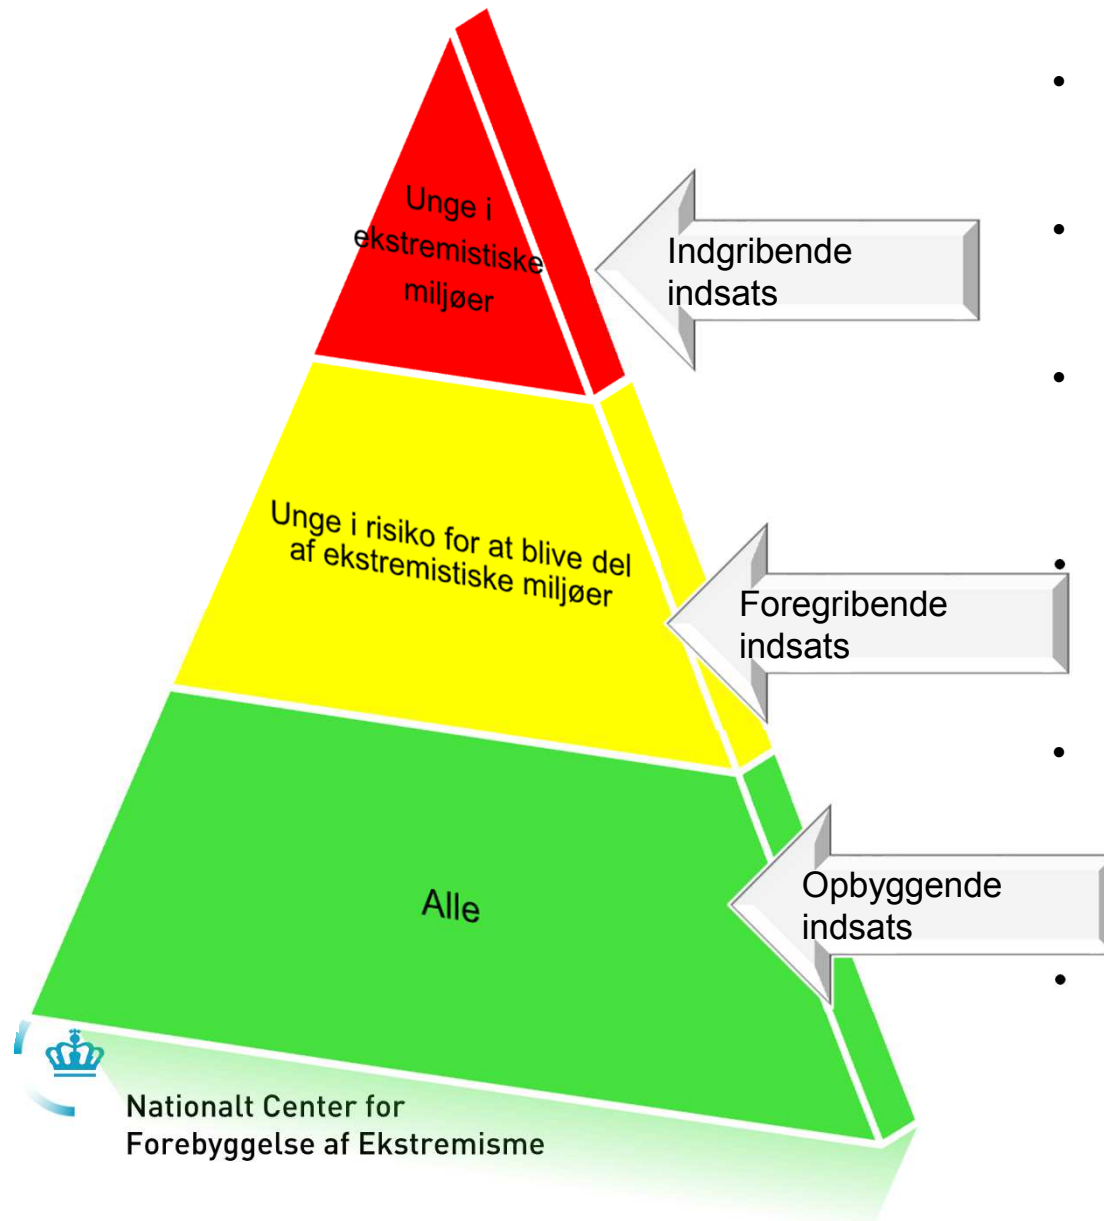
Unge i ekstremistiske miljøer

Indgribende indsats

Unge i risiko for at blive del af ekstremistiske miljøer

Foregribende indsats

Alle

Opbyggende indsats

Nationalt Center for Forebyggelse af Ekstremisme